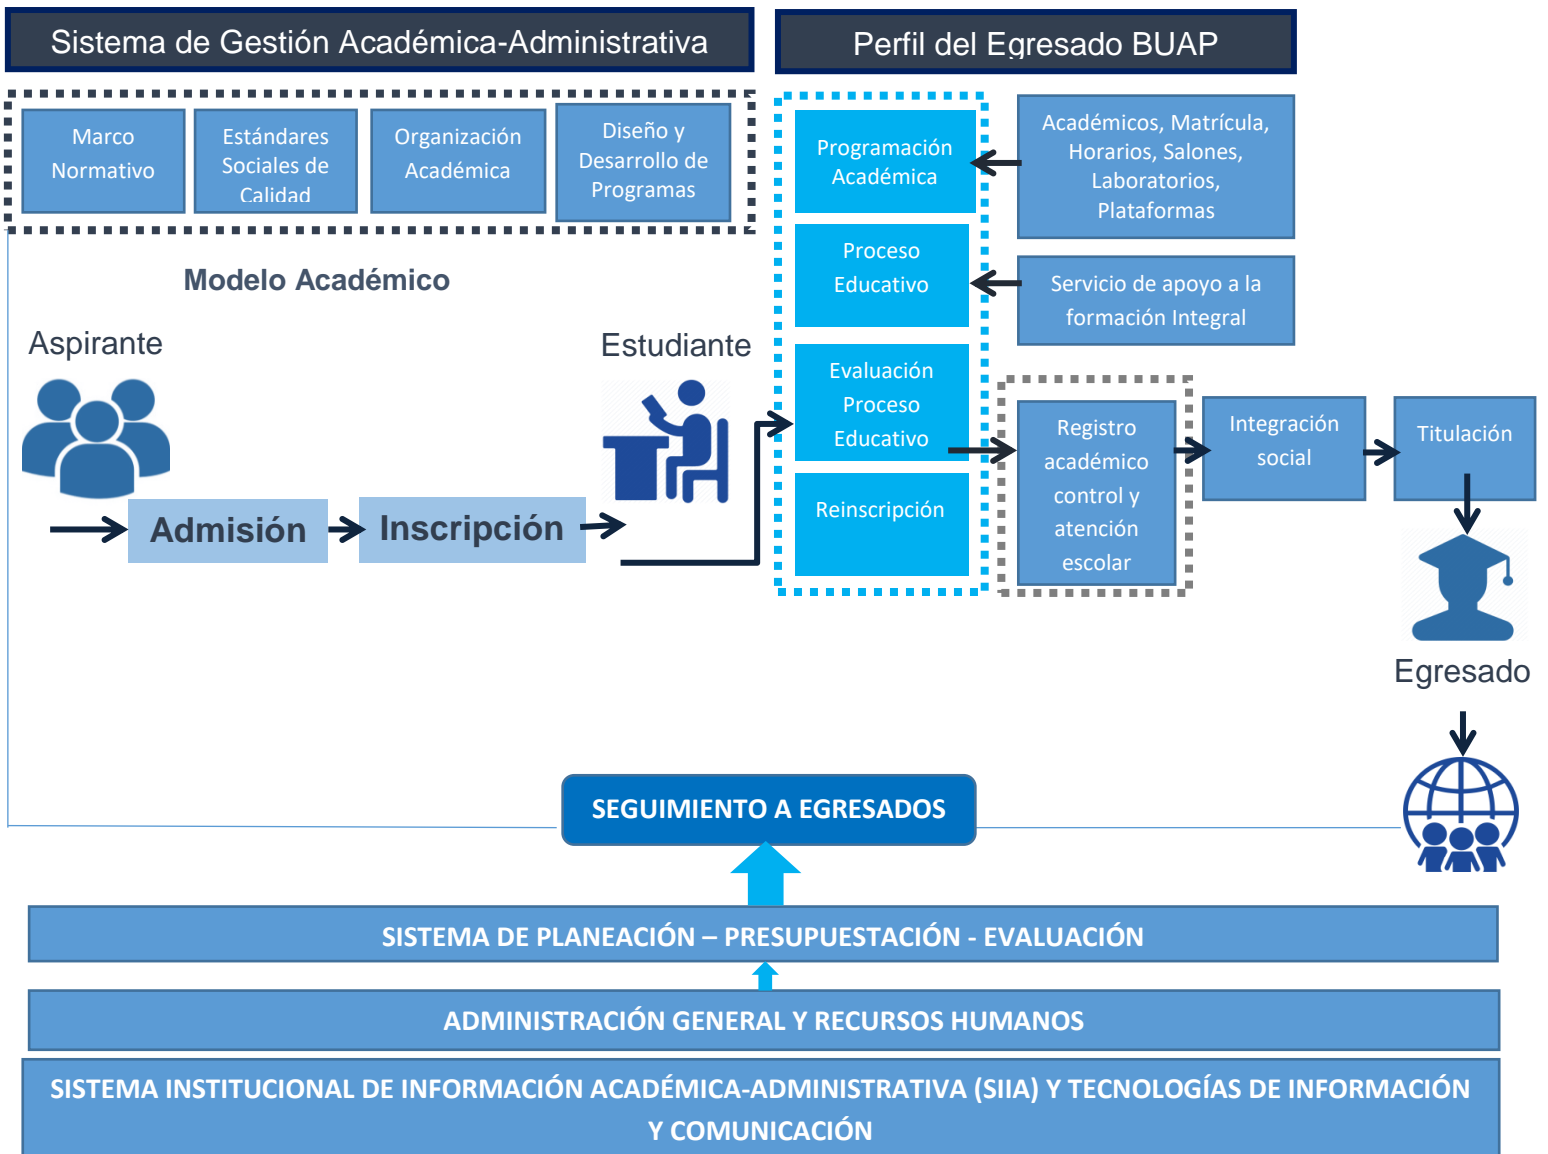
Sistema de Gestión Académica-Administrativa

Perfil del Egresado BUAP

Marco Normativo

Estándares Sociales de Calidad

Organización Académica

Diseño y Desarrollo de Programas

Modelo Académico

Aspirante

Admisión

Inscripción

Estudiante

Programación Académica

Académicos, Matrícula, Horarios, Salones, Laboratorios, Plataformas

Proceso Educativo

Servicio de apoyo a la formación Integral

Evaluación Proceso Educativo

Reinscripción

Registro académico control y atención escolar

Integración social

Titulación

Egresado

SEGUIMIENTO A EGRESADOS

SISTEMA DE PLANEACIÓN – PRESUPUESTACIÓN - EVALUACIÓN

ADMINISTRACIÓN GENERAL Y RECURSOS HUMANOS

SISTEMA INSTITUCIONAL DE INFORMACIÓN ACADÉMICA-ADMINISTRATIVA (SIIA) Y TECNOLOGÍAS DE INFORMACIÓN Y COMUNICACIÓN